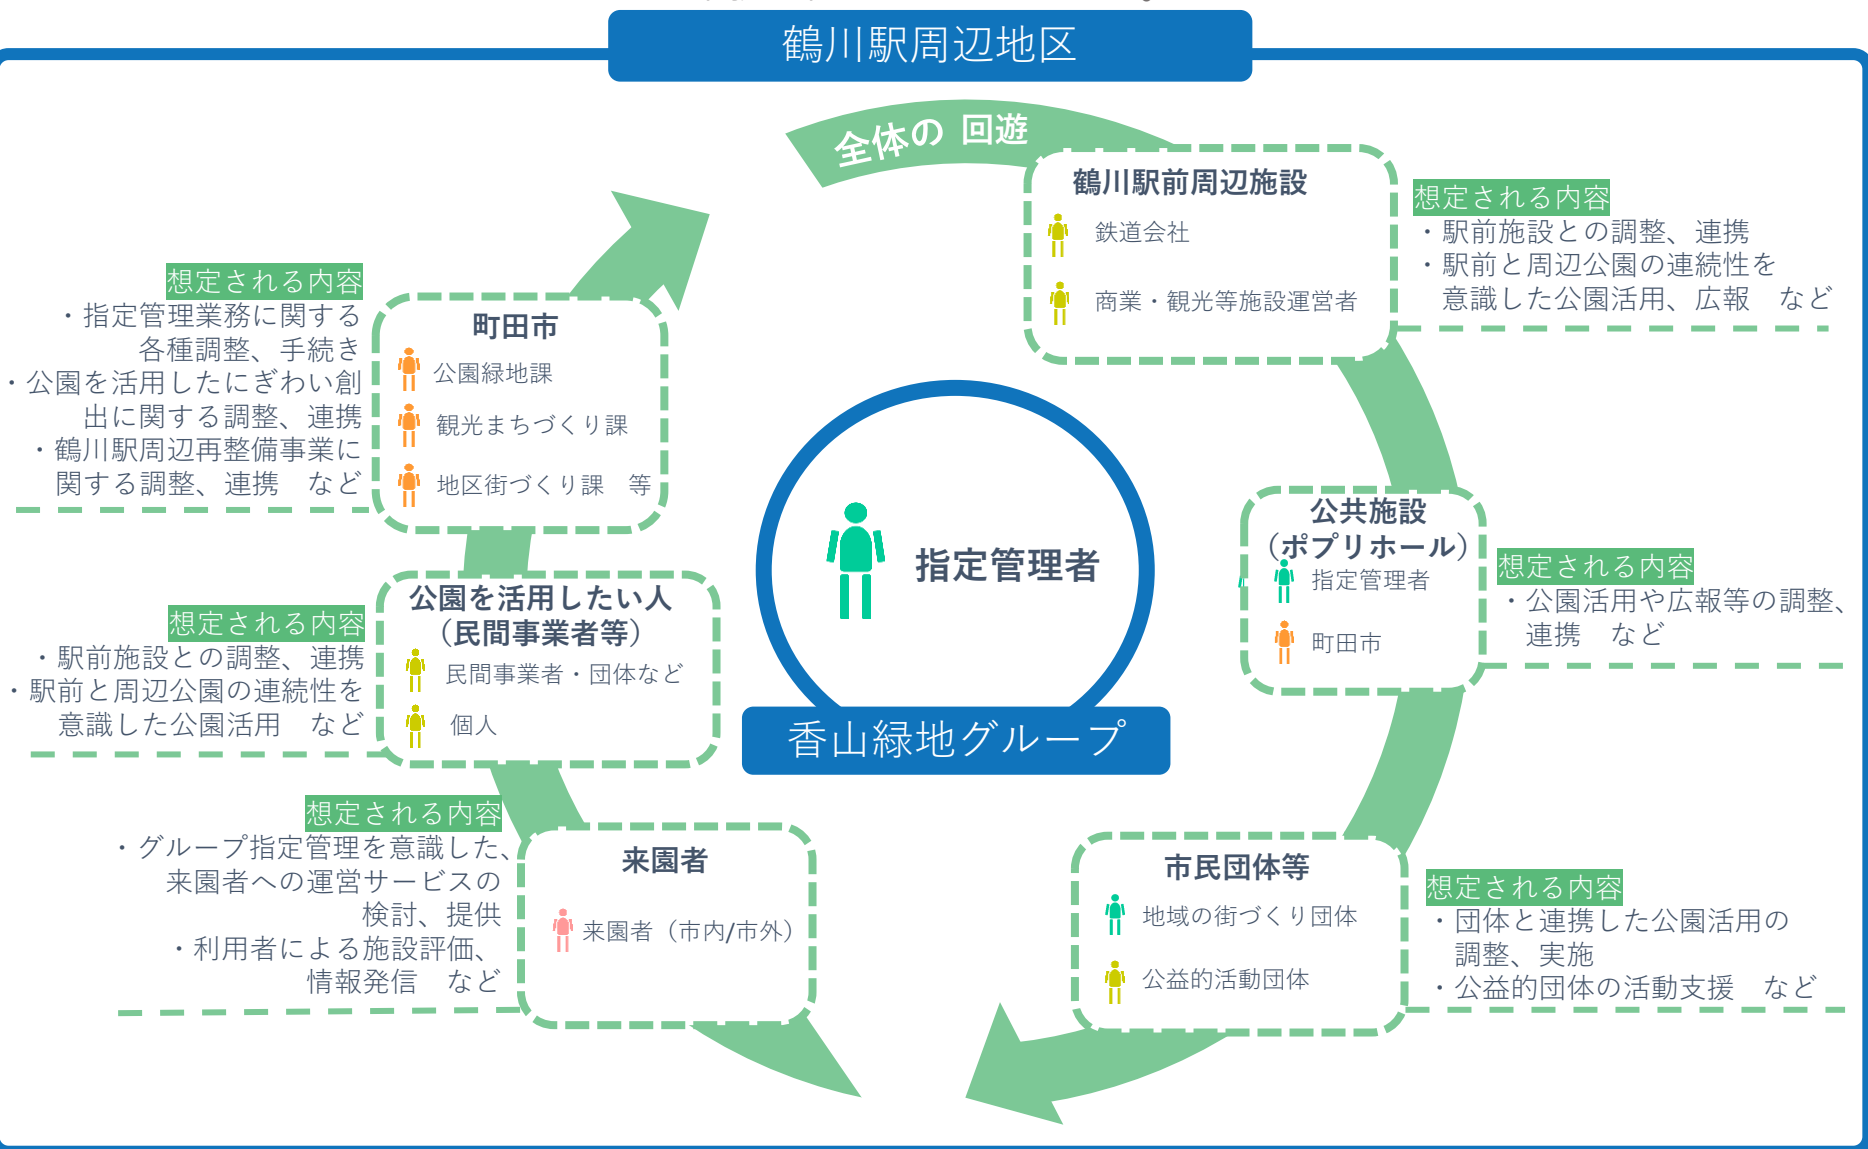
鶴川駅周辺地区

全体の 回遊

鶴川駅前周辺施設
鉄道会社
商業・観光等施設運営者

想定される内容
・駅前施設との調整、連携
・駅前と周辺公園の連続性を意識した公園活用、広報　など

想定される内容
・指定管理業務に関する各種調整、手続き
・公園を活用したにぎわい創出に関する調整、連携
・鶴川駅周辺再整備事業に関する調整、連携　など

町田市
公園緑地課
観光まちづくり課
地区街づくり課　等

指定管理者

香山緑地グループ

公共施設（ポプリホール）
指定管理者
町田市

想定される内容
・公園活用や広報等の調整、連携　など

想定される内容
・駅前施設との調整、連携
・駅前と周辺公園の連続性を意識した公園活用　など

公園を活用したい人（民間事業者等）
民間事業者・団体など
個人

想定される内容
・グループ指定管理を意識した、来園者への運営サービスの検討、提供
・利用者による施設評価、情報発信　など

来園者
来園者（市内/市外）

市民団体等
地域の街づくり団体
公益的活動団体

想定される内容
・団体と連携した公園活用の調整、実施
・公益的団体の活動支援　など